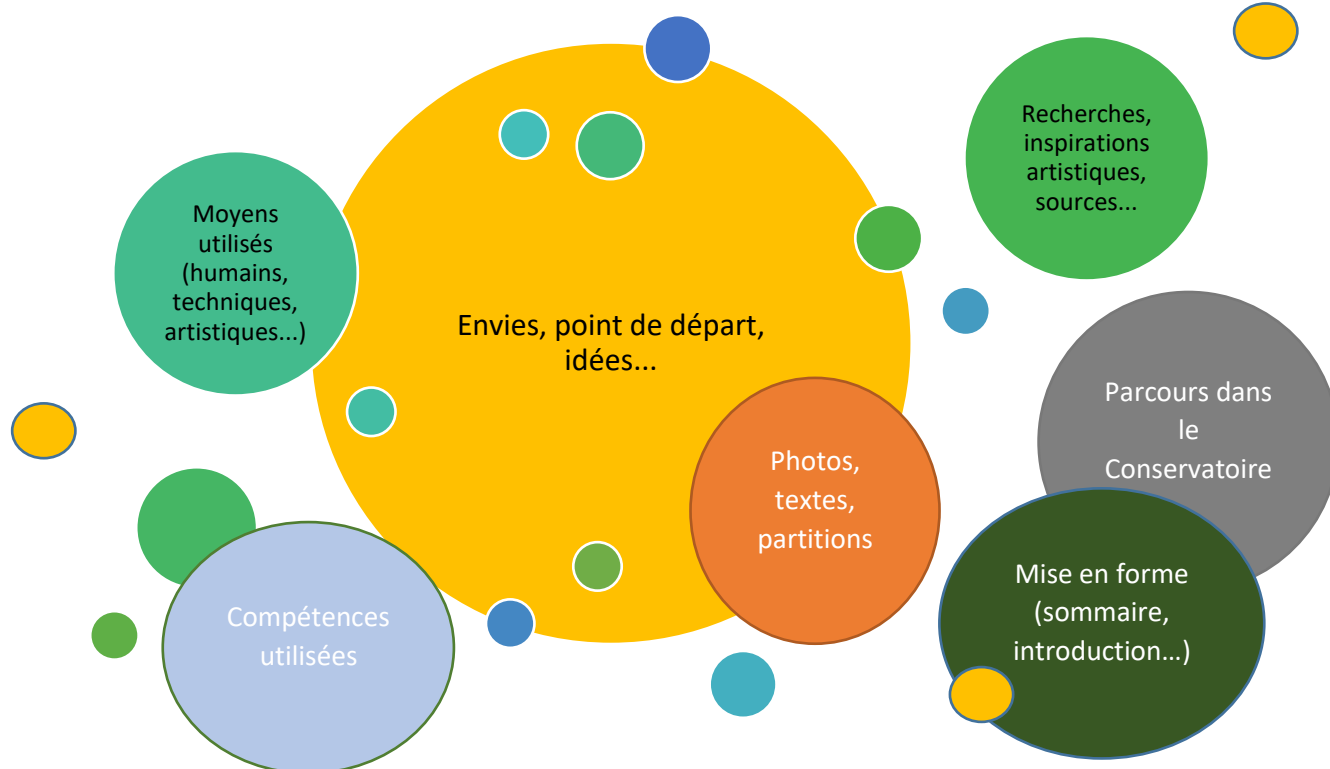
Moyens utilisés (humains, techniques, artistiques...)

Envies, point de départ, idées...

Recherches, inspirations artistiques, sources...

Parcours dans le Conservatoire

Photos, textes, partitions

Mise en forme (sommaire, introduction…)

Compétences utilisées